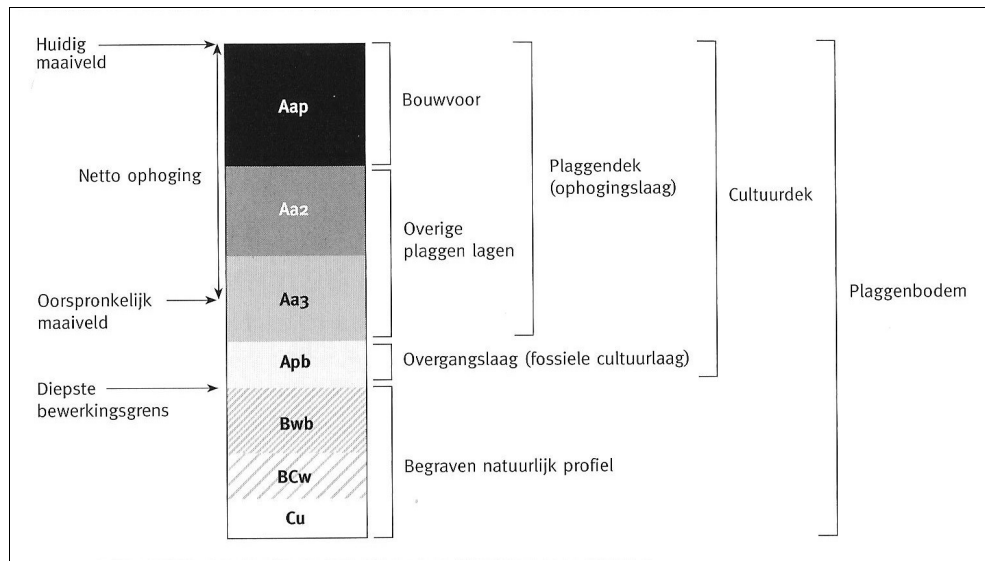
Huidig maaiveld

Netto ophoging

Oorspronkelijk maaiveld

Diepste bewerkingsgrens

Aap

Aa2

Aa3

Apb

Bwb

BCw

Cu

Bouwvoor

Overige plaggen lagen

Overgangslaag (fossiele cultuurlaag)

Begraven natuurlijk profiel

Plaggendek (ophogingslaag)

Cultuurdek

Plaggenbodem